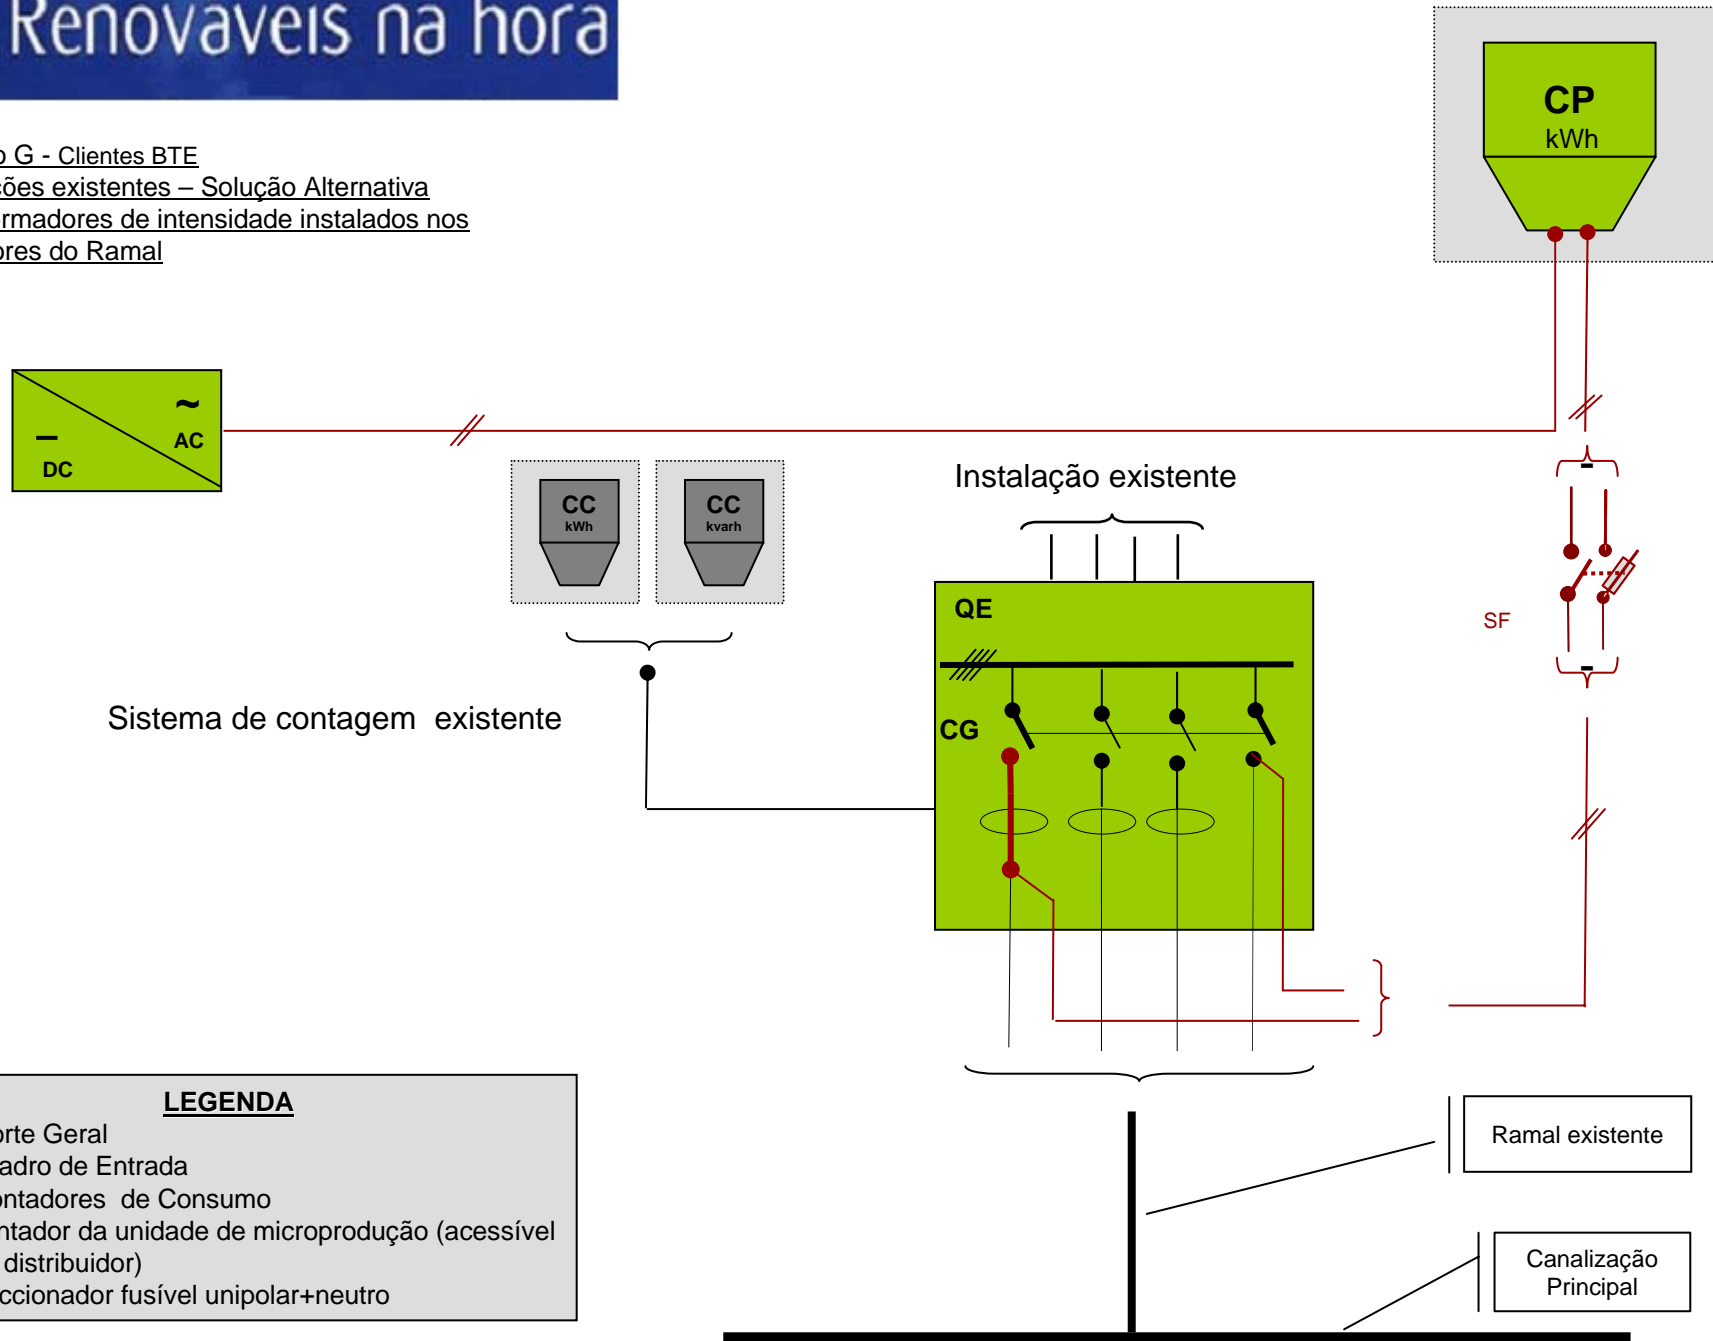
Renovaveis na hora

o G - Clientes BTE
ões existentes – Solução Alternativa
rmadores de intensidade instalados nos
ores do Ramal

CP
kWh

~
AC
DC

CC
kWh

CC
kvarh

Instalação existente

QE

SF

CG

Sistema de contagem existente

LEGENDA
rte Geral
adro de Entrada
ontadores de Consumo
ntador da unidade de microprodução (acessível
distribuidor)
ccionador fusível unipolar+neutro

Ramal existente

Canalização
Principal